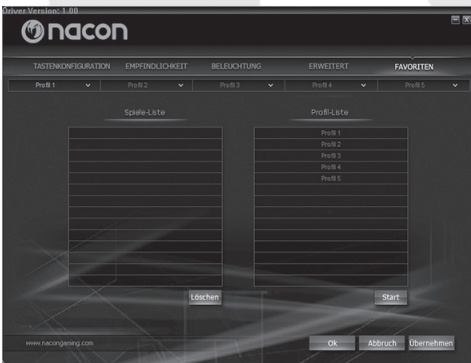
Driver Version: 1.00

nacon

TASTENKONFIGURATION EMPFINDLICHKEIT BELEUCHTUNG ERWEITERT FAVORITEN

Profil 1 Profil 2 Profil 3 Profil 4 Profil 5

Spiele-Liste

Profil-Liste

Profil 1
Profil 2
Profil 3
Profil 4
Profil 5

Löschen

Start

www.naconaming.com

Ok Abbruch Übernehmen